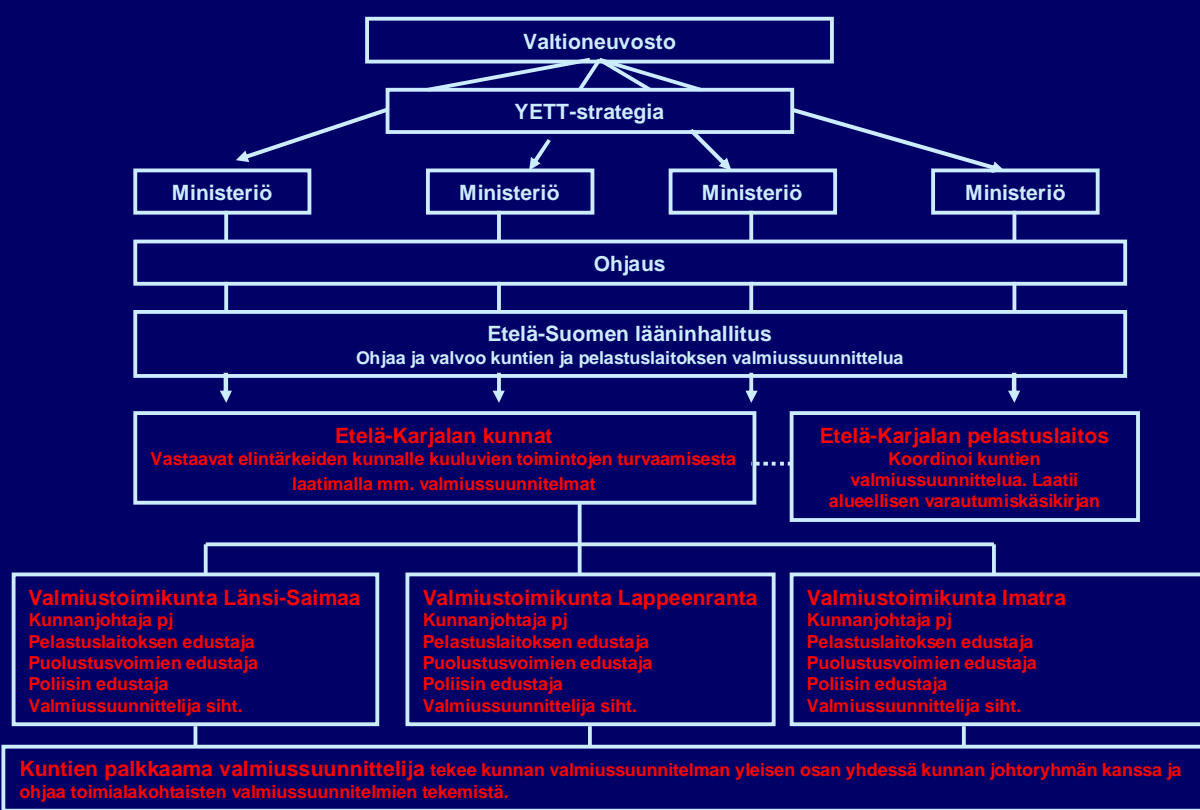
Valtioneuvosto

YETT-strategia

Ministeriö

Ministeriö

Ministeriö

Ministeriö

Ohjaus

Etelä-Suomen lääninhallitus
Ohjaa ja valvoo kuntien ja pelastuslaitoksen valmiussuunnittelua

Etelä-Karjalan kunnat
Vastaavat elintärkeiden kunnalle kuuluvien toimintojen turvaamisesta laatimalla mm. valmiussuunnitelmat

Etelä-Karjalan pelastuslaitos
Koordinoi kuntien valmiussuunnittelua. Laatii alueellisen varautumiskäsikirjan

Valmiustoimikunta Länsi-Saimaa
Kunnanjohtaja pj
Pelastuslaitoksen edustaja
Puolustusvoimien edustaja
Poliisin edustaja
Valmiussuunnittelija siht.

Valmiustoimikunta Lappeenranta
Kunnanjohtaja pj
Pelastuslaitoksen edustaja
Puolustusvoimien edustaja
Poliisin edustaja
Valmiussuunnittelija siht.

Valmiustoimikunta Imatra
Kunnanjohtaja pj
Pelastuslaitoksen edustaja
Puolustusvoimien edustaja
Poliisin edustaja
Valmiussuunnittelija siht.

Kuntien palkkaama valmiussuunnittelija tekee kunnan valmiussuunnitelman yleisen osan yhdessä kunnan johtoryhmän kanssa ja ohjaa toimialakohtaisten valmiussuunnitelmien tekemistä.